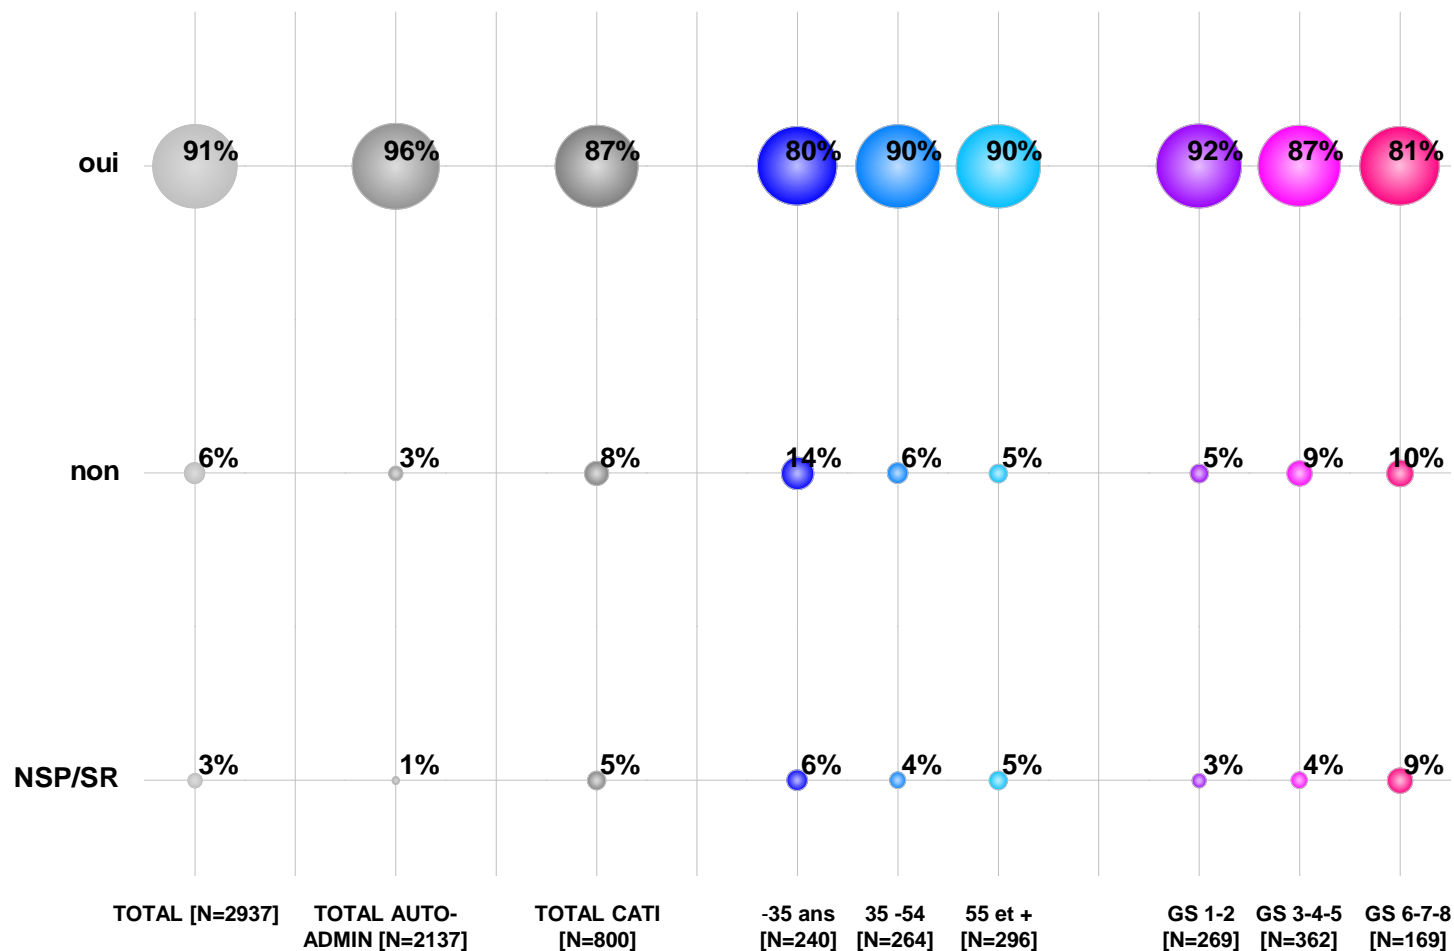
oui
91%
96%
87%
80%
90%
90%
92%
87%
81%

non
6%
3%
8%
14%
6%
5%
5%
9%
10%

NSP/SR
3%
1%
5%
6%
4%
5%
3%
4%
9%

TOTAL [N=2937]
TOTAL AUTO-ADMIN [N=2137]
TOTAL CATI [N=800]
-35 ans [N=240]
35 -54 [N=264]
55 et + [N=296]
GS 1-2 [N=269]
GS 3-4-5 [N=362]
GS 6-7-8 [N=169]